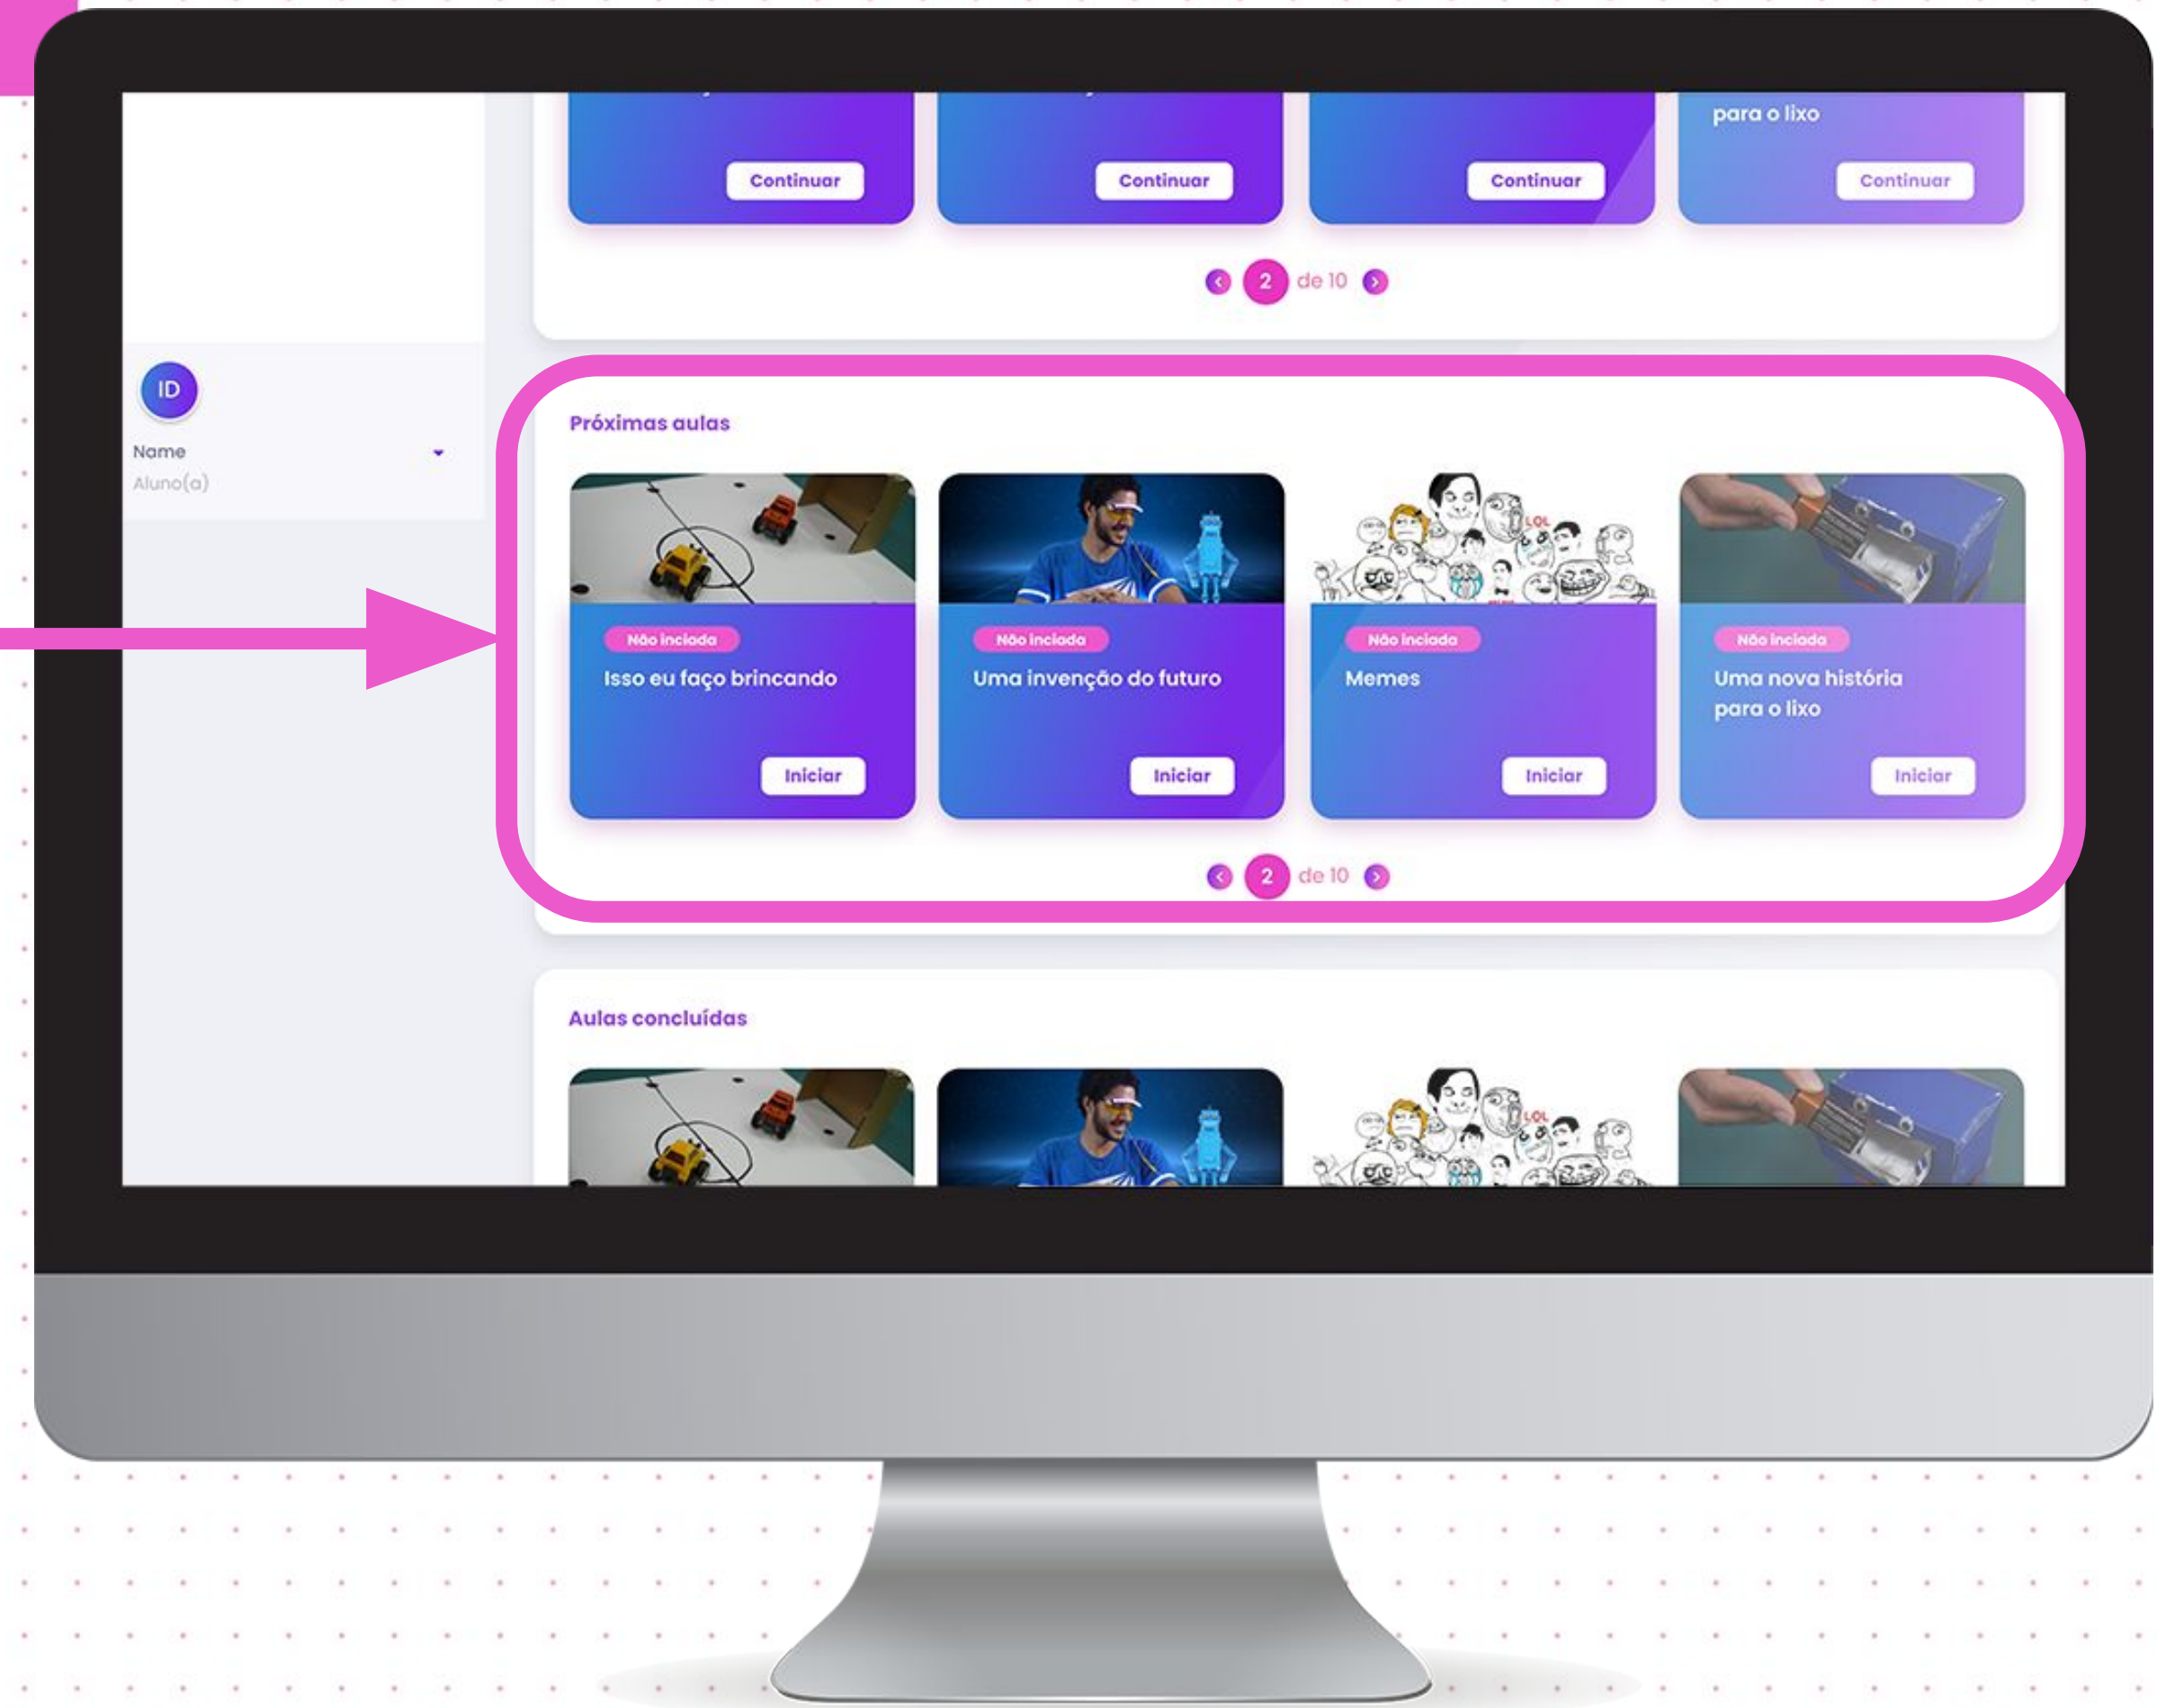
para o lixo

Continuar

Continuar

Continuar

Continuar

2 de 10

ID

Name

Aluno(a)

Próximas aulas

Não inciada

Isso eu faço brincando

Iniciar

Não inciada

Uma invenção do futuro

Iniciar

LOL

Não inciada

Memes

Iniciar

Não inciada

Uma nova história para o lixo

Iniciar

2 de 10

Aulas concluídas

LOL